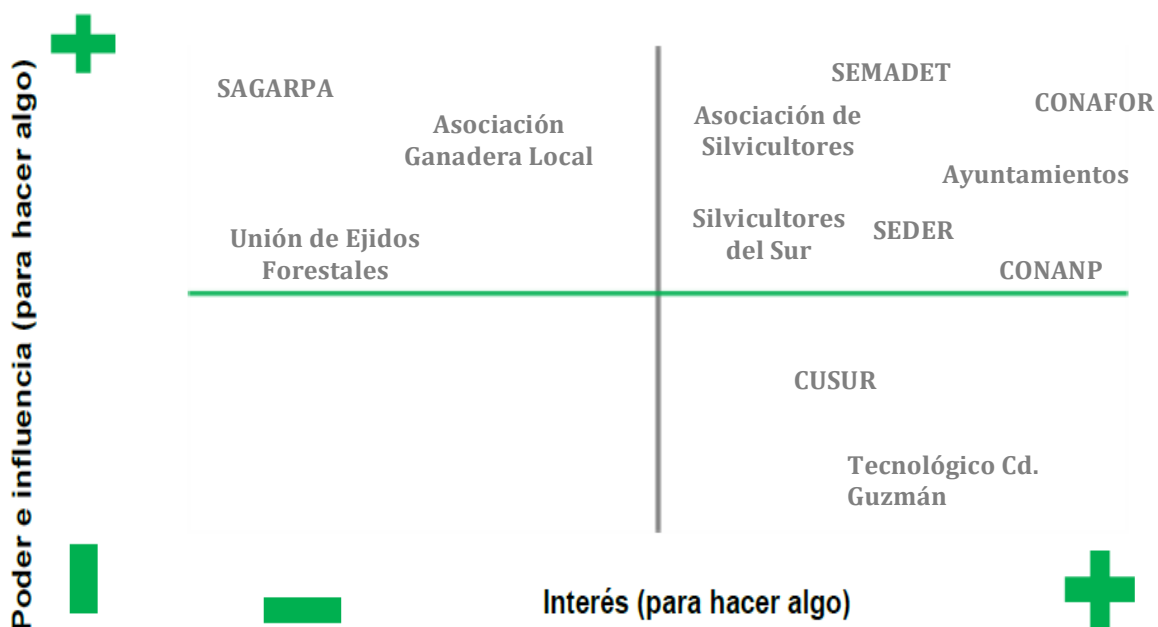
Poder e influencia (para hacer algo)

SAGARPA

Asociación Ganadera Local

Unión de Ejidos Forestales

SEMADET

Asociación de Silvicultores

CONAFOR

Ayuntamientos

Silvicultores del Sur

SEDER

CONANP

CUSUR

Tecnológico Cd. Guzmán

Interés (para hacer algo)